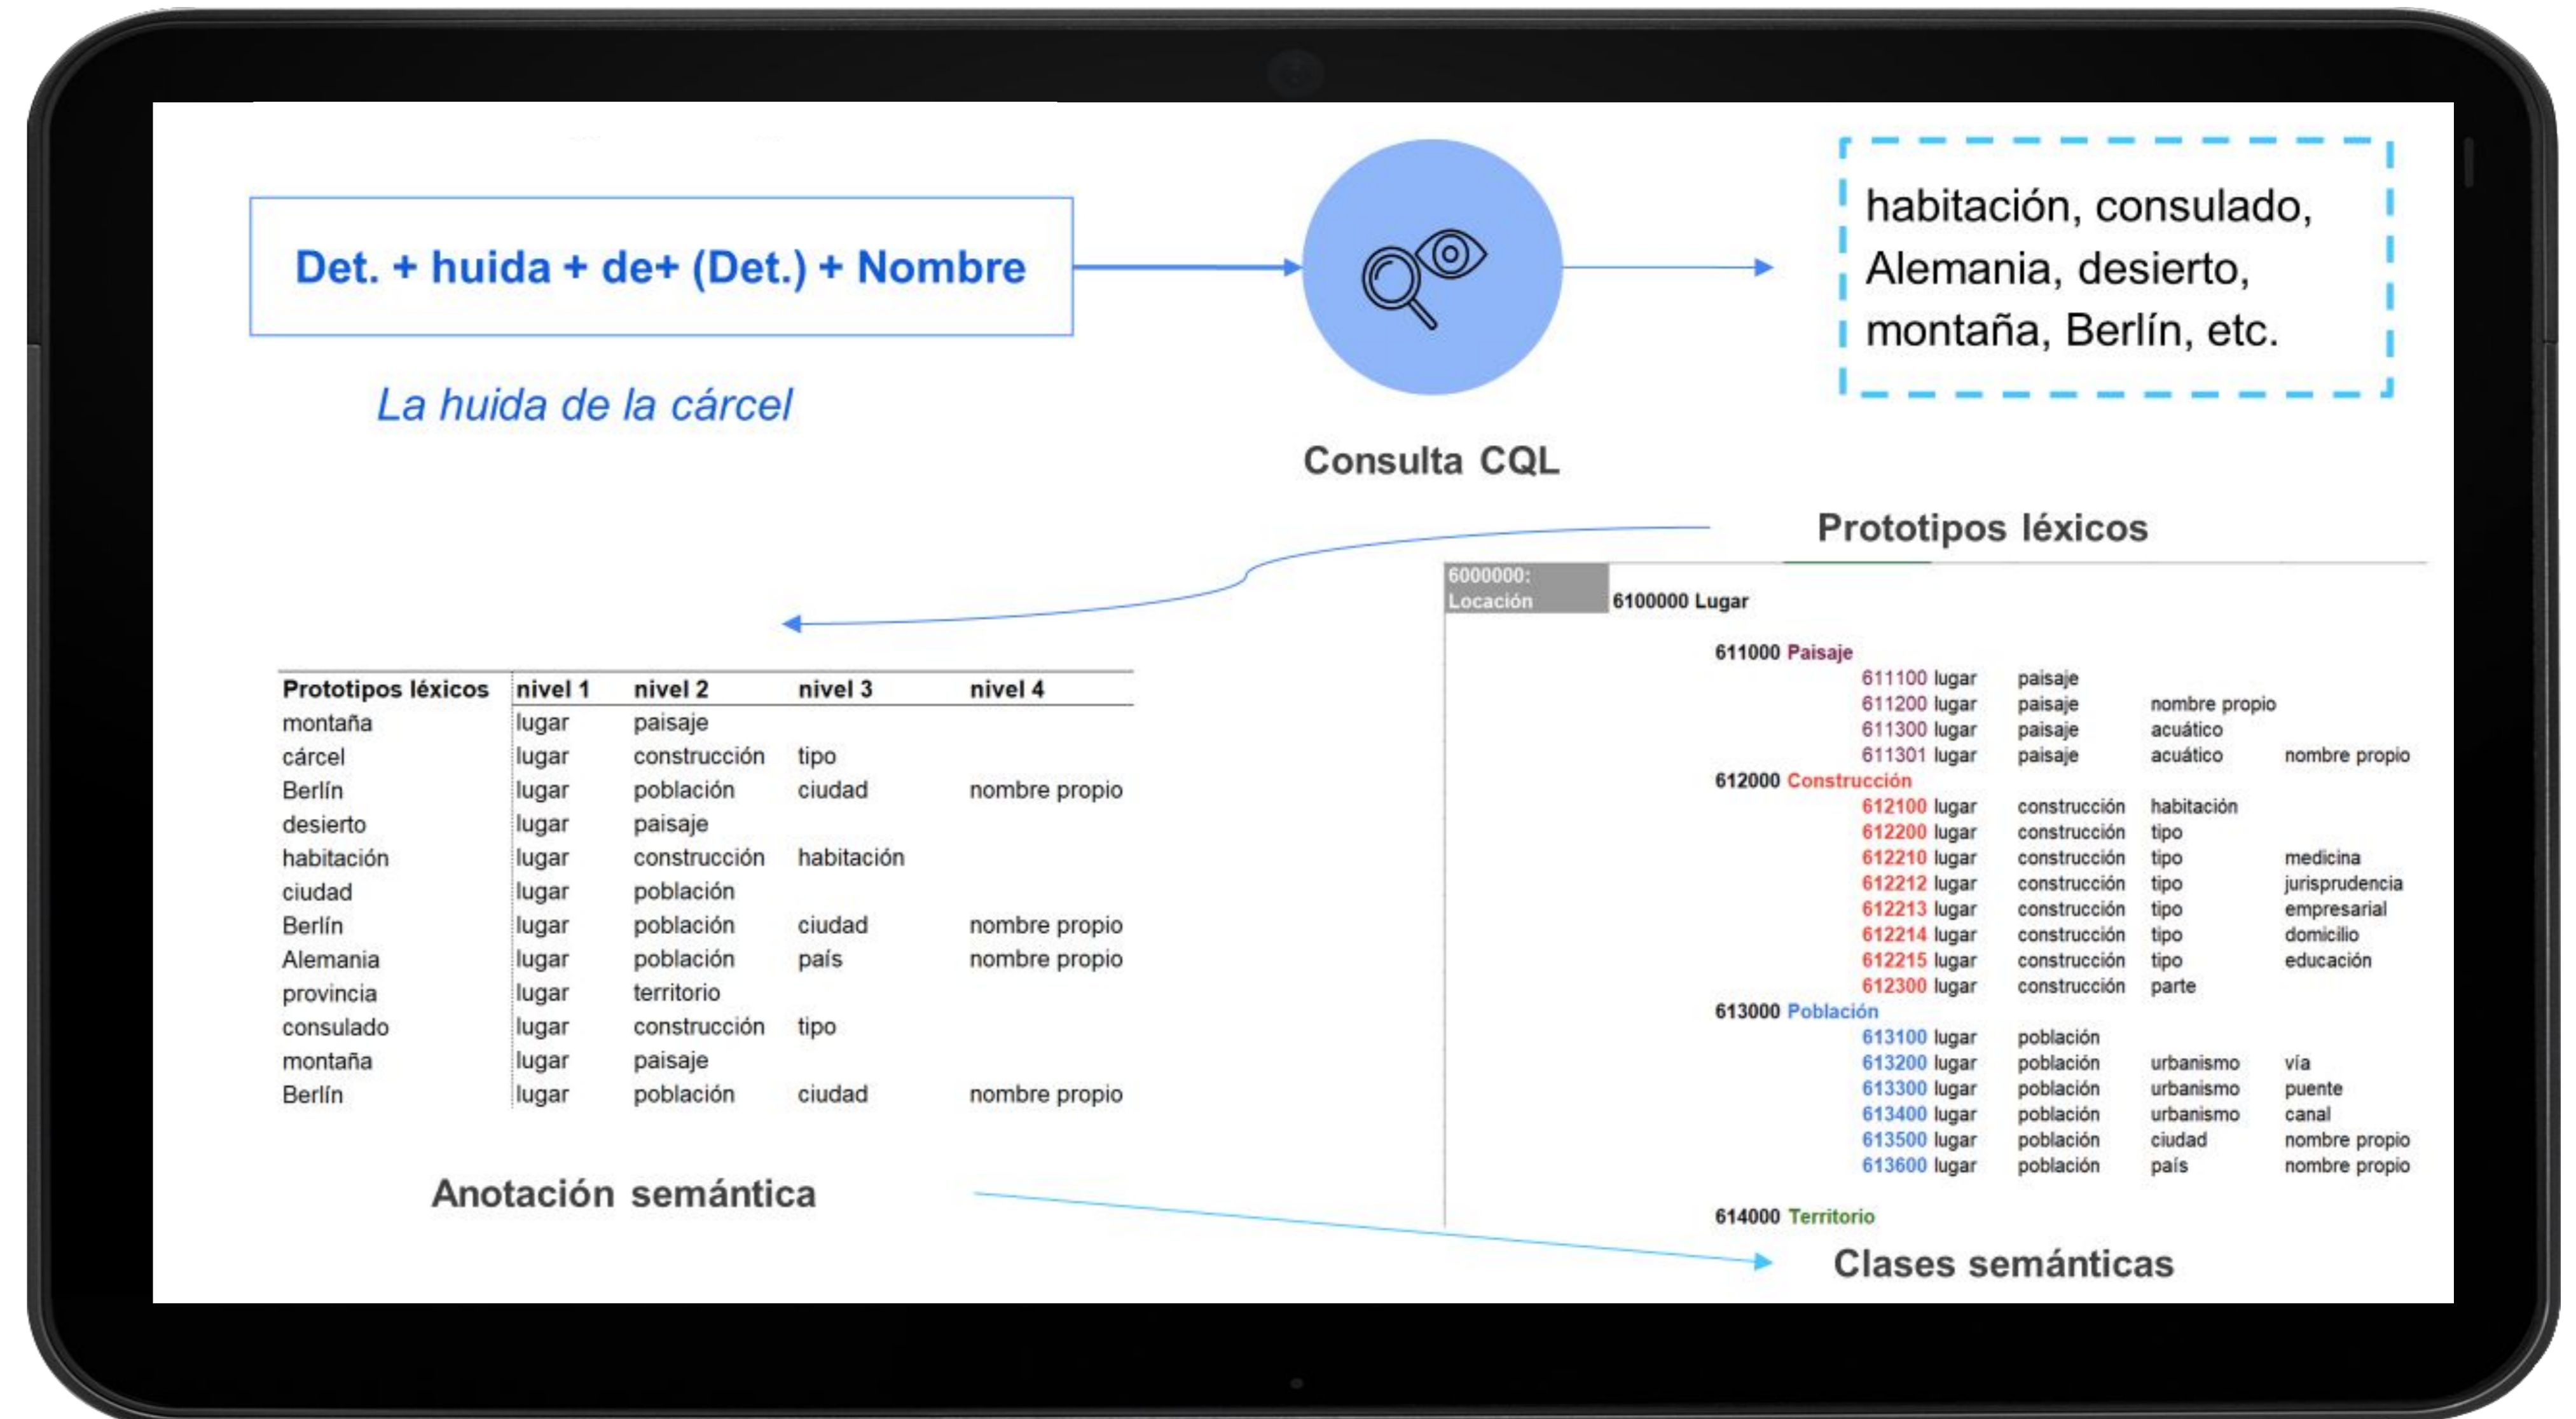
Det. + huida + de+ (Det.) + Nombre

La huida de la cárcel

Consulta CQL

habitación, consulado, Alemania, desierto, montaña, Berlín, etc.

Prototipos léxicos

| Prototipos léxicos | nivel 1 | nivel 2 | nivel 3 | nivel 4 |
|---|---|---|---|---|
| montaña | lugar | paisaje | | |
| cárcel | lugar | construcción | tipo | |
| Berlín | lugar | población | ciudad | nombre propio |
| desierto | lugar | paisaje | | |
| habitación | lugar | construcción | habitación | |
| ciudad | lugar | población | | |
| Berlín | lugar | población | ciudad | nombre propio |
| Alemania | lugar | población | país | nombre propio |
| provincia | lugar | territorio | | |
| consulado | lugar | construcción | tipo | |
| montaña | lugar | paisaje | | |
| Berlín | lugar | población | ciudad | nombre propio |

Anotación semántica

6000000: Locación
6100000 Lugar

611000 Paisaje
611100 lugar paisaje
611200 lugar paisaje nombre propio
611300 lugar paisaje acuático
611301 lugar paisaje acuático nombre propio
612000 Construcción
612100 lugar construcción habitación
612200 lugar construcción tipo
612210 lugar construcción tipo medicina
612212 lugar construcción tipo jurisprudencia
612213 lugar construcción tipo empresarial
612214 lugar construcción tipo domicilio
612215 lugar construcción tipo educación
612300 lugar construcción parte
613000 Población
613100 lugar población
613200 lugar población urbanismo vía
613300 lugar población urbanismo puente
613400 lugar población urbanismo canal
613500 lugar población ciudad nombre propio
613600 lugar población país nombre propio

614000 Territorio

Clases semánticas